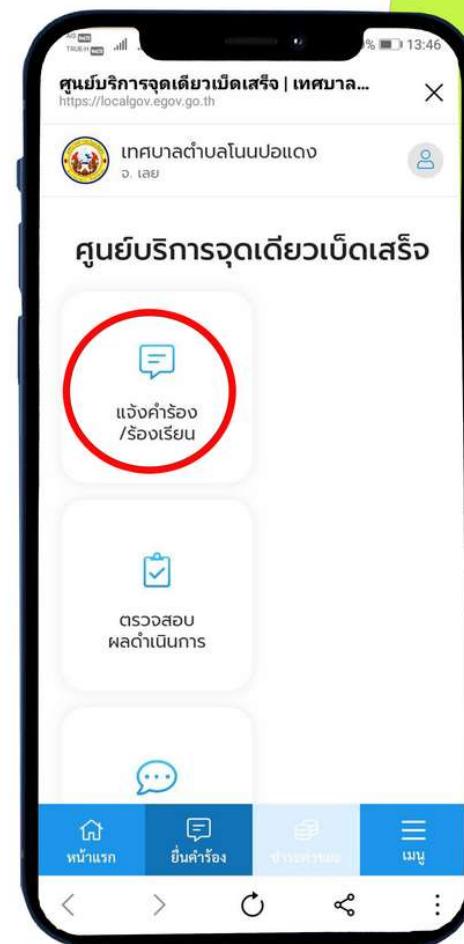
TRUE-H % 13:46

ศูนย์บริการจุดเดียวเบ็ดเสร็จ | เทศบาล...
https://localgov.egov.go.th

เทศบาลตำบลโนนปอแดง
จ. เลย

ศูนย์บริการจุดเดียวเบ็ดเสร็จ

แจ้งคำร้อง
/ร้องเรียน

ตรวจสอบ
ผลดำเนินการ

หน้าแรก
ยื่นคำร้อง
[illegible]
เมนู